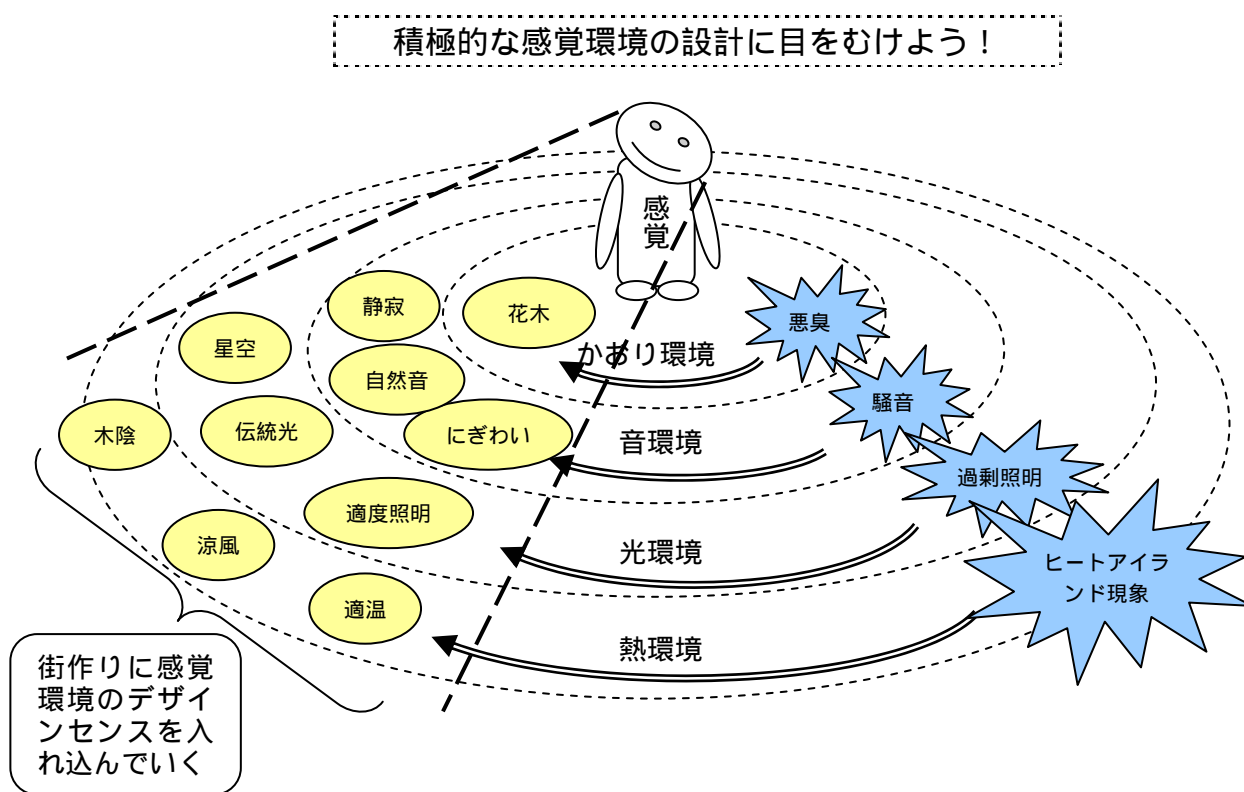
積極的な感覚環境の設計に目をむけよう！

感覚

静寂

花木

星空

自然音

かおり環境

悪臭

騒音

木陰

伝統光

にぎわい

音環境

過剰照明

適度照明

涼風

光環境

ヒートアイランド現象

適温

熱環境

街作りに感覚環境のデザインセンスを入れ込んでいく